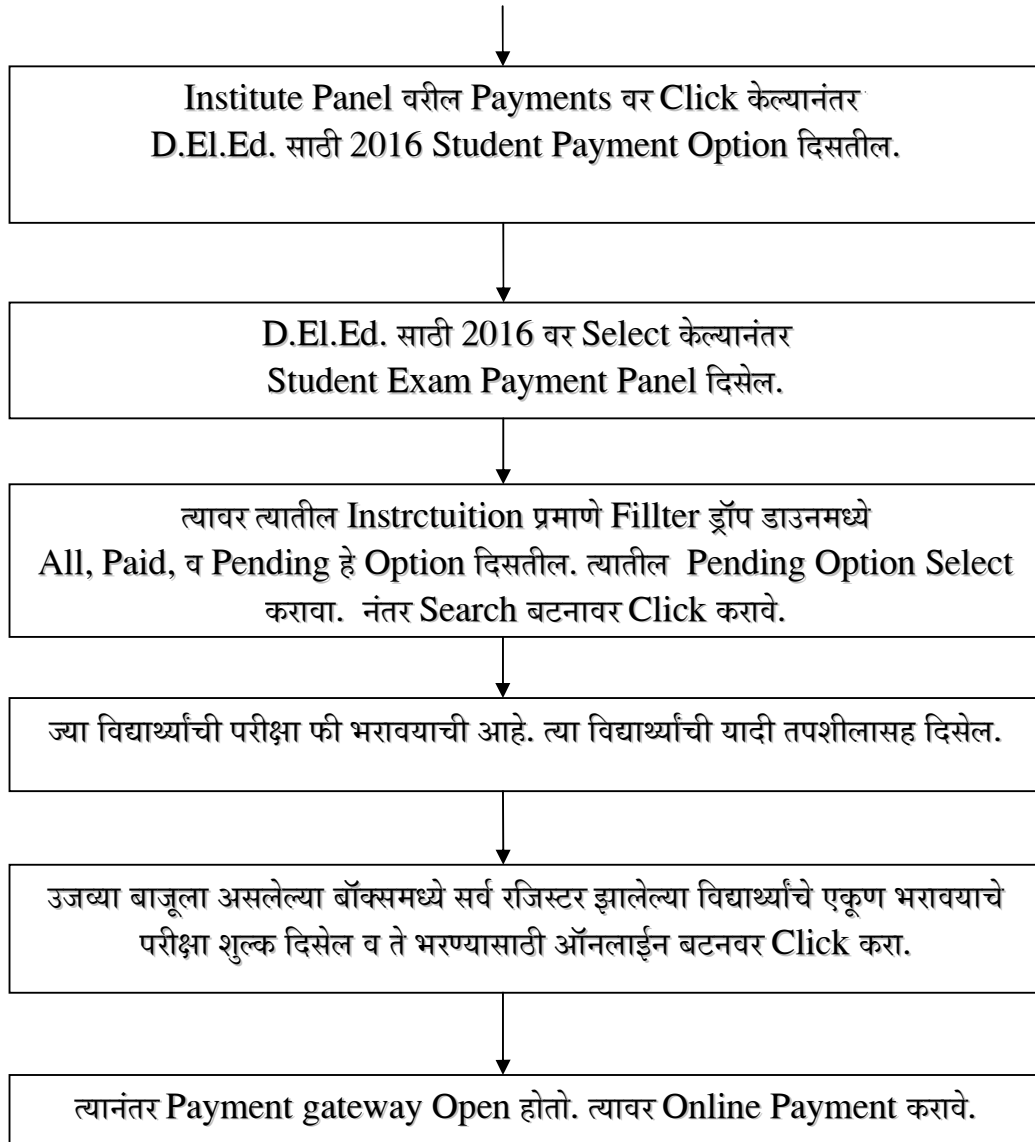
Institute Panel वरील Payments वर Click केल्यानंतर D.El.Ed. साठी 2016 Student Payment Option दिसतील.

D.El.Ed. साठी 2016 वर Select केल्यानंतर Student Exam Payment Panel दिसेल.

त्यावर त्यातील Instrctuition प्रमाणे Fillter ड्रॉप डाउनमध्ये All, Paid, व Pending हे Option दिसतील. त्यातील Pending Option Select करावा. नंतर Search बटनावर Click करावे.

ज्या विद्यार्थ्यांची परीक्षा फी भरावयाची आहे. त्या विद्यार्थ्यांची यादी तपशीलासह दिसेल.

उजव्या बाजूला असलेल्या बॉक्समध्ये सर्व रजिस्टर झालेल्या विद्यार्थ्यांचे एकूण भरावयाचे परीक्षा शुल्क दिसेल व ते भरण्यासाठी ऑनलाईन बटनवर Click करा.

त्यानंतर Payment gateway Open होतो. त्यावर Online Payment करावे.